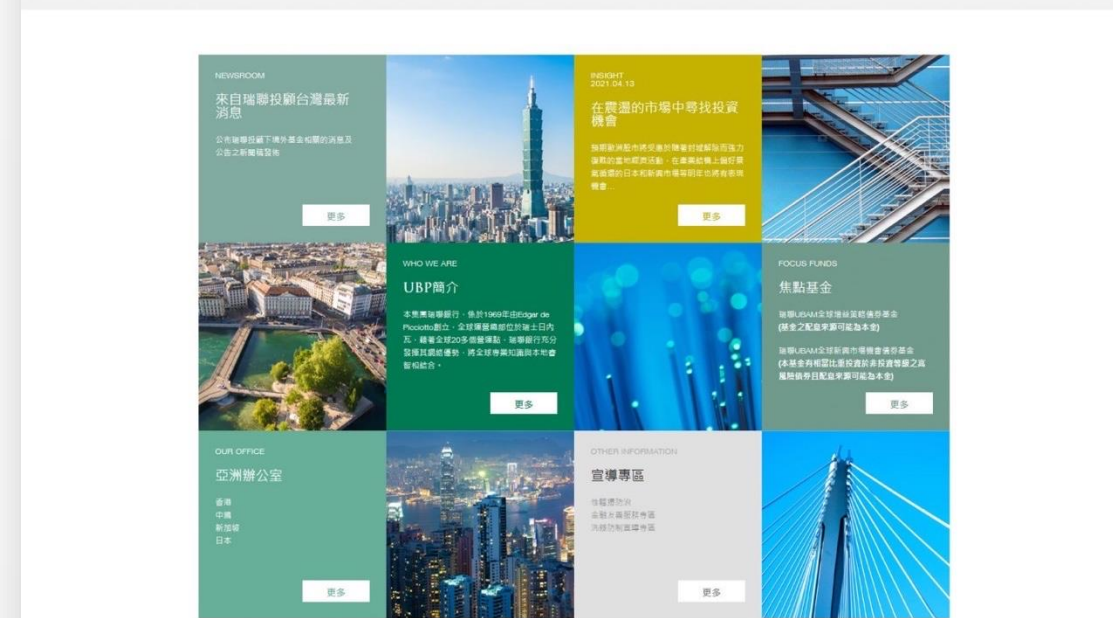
NEWSROOM

來自瑞聯投顧台灣最新消息

公告瑞聯投顧下境外基金相關的消息及公告之新聞稿發佈

更多

INSIGHT
2021.04.13

在震盪的市場中尋找投資機會

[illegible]

更多

WHO WE ARE

UBP簡介

本集團瑞聯銀行，係於1969年由Edgar de Picciotto創立，全球總營業部位於瑞士日內瓦，藉著全球20多個營運據點，瑞聯銀行充分發揮其網絡優勢，將全球專業知識與本地優勢相結合。

更多

FOCUS FUNDS

焦點基金

瑞聯UBAM全球短益策略債券基金
(基金之配息來源可能為本金)

瑞聯UBAM全球新興市場債券基金
(本基金有相當比重投資於非投資等級之高風險債券且配息來源可能為本金)

更多

OUR OFFICE

亞洲辦公室

香港
中國
新加坡
日本

更多

OTHER INFORMATION

宣導專區

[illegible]
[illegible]
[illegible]

更多